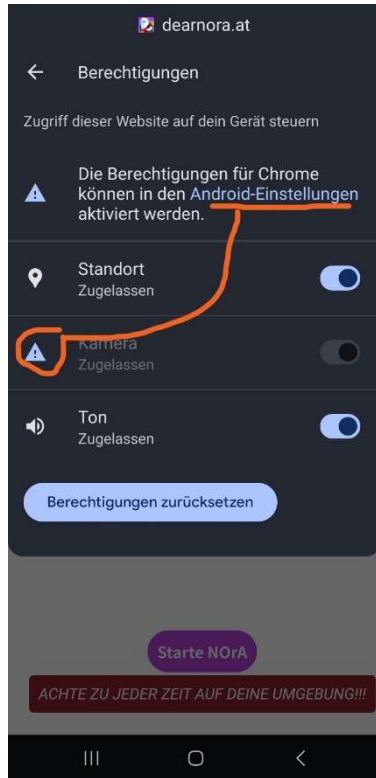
dearnora.at

Berechtigungen

Zugriff dieser Website auf dein Gerät steuern

Die Berechtigungen für Chrome können in den Android-Einstellungen aktiviert werden.

Standort
Zugelassen

Kamera
Zugelassen

Ton
Zugelassen

Berechtigungen zurücksetzen

Starte NOrA

ACHTE ZU JEDER ZEIT AUF DEINE UMGEBUNG!!!